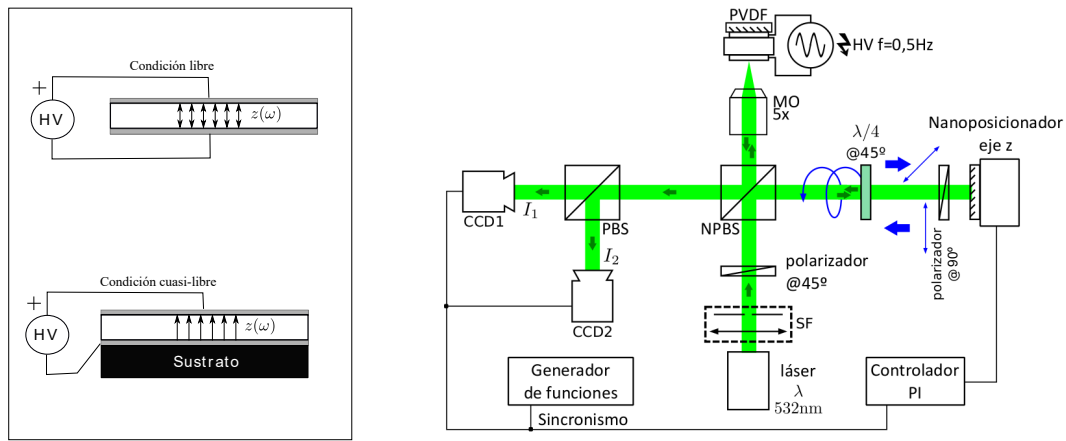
Condición libre

+

HV

$z(\omega)$

Condición cuasi-libre

+

HV

$z(\omega)$

Sustrato

PVDF

HV f=0,5Hz

MO
5x

$\lambda/4$
@45º

Nanoposicionador
eje z

CCD1

$I_1$

PBS

NPBS

$I_2$

polarizador
@45º

polarizador
@90º

CCD2

SF

Generador
de funciones

láser
$\lambda$
532nm

Controlador
PI

Sincronismo